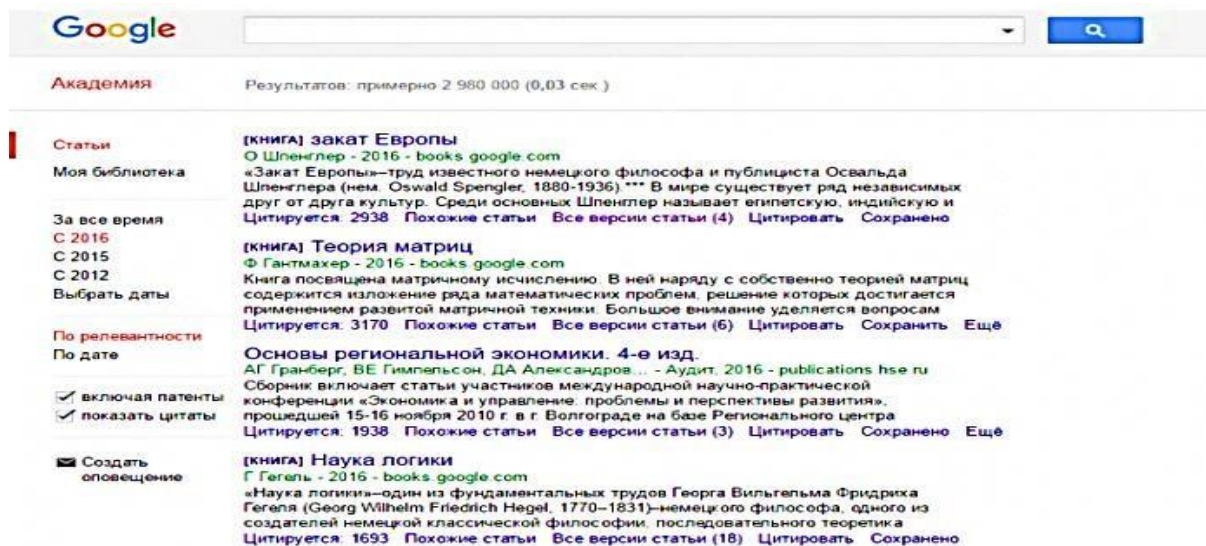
Google

Академия

Результатов: примерно 2 980 000 (0,03 сек.)

Статьи

Моя библиотека

За все время
С 2016
С 2015
С 2012
Выбрать даты

По релевантности
По дате

включая патенты
показать цитаты

Создать оповещение

[КНИГА] закат Европы
О Шпенглер - 2016 - books.google.com
«Закат Европы»–труд известного немецкого философа и публициста Освальда Шпенглера (нем. Oswald Spengler, 1880-1936).*** В мире существует ряд независимых друг от друга культур. Среди основных Шпенглер называет египетскую, индийскую и
Цитируется: 2938 Похожие статьи Все версии статьи (4) Цитировать Сохранено

[КНИГА] Теория матриц
Ф Гантмахер - 2016 - books.google.com
Книга посвящена матричному исчислению. В ней наряду с собственно теорией матриц содержится изложение ряда математических проблем, решение которых достигается применением развитой матричной техники. Большое внимание уделяется вопросам
Цитируется: 3170 Похожие статьи Все версии статьи (6) Цитировать Сохранить Ещё

Основы региональной экономики. 4-е изд.
АГ Гранберг, ВЕ Гимпельсон, ДА Александров... - Аудит, 2016 - publications.hse.ru
Сборник включает статьи участников международной научно-практической конференции «Экономика и управление: проблемы и перспективы развития», прошедшей 15-16 ноября 2010 г. в г. Волгограде на базе Регионального центра
Цитируется: 1938 Похожие статьи Все версии статьи (3) Цитировать Сохранено Ещё

[КНИГА] Наука логики
Г Гегель - 2016 - books.google.com
«Наука логики»–один из фундаментальных трудов Георга Вильгельма Фридриха Гегеля (Georg Wilhelm Friedrich Hegel, 1770–1831)–немецкого философа, одного из создателей немецкой классической философии, последовательного теоретика
Цитируется: 1693 Похожие статьи Все версии статьи (18) Цитировать Сохранено